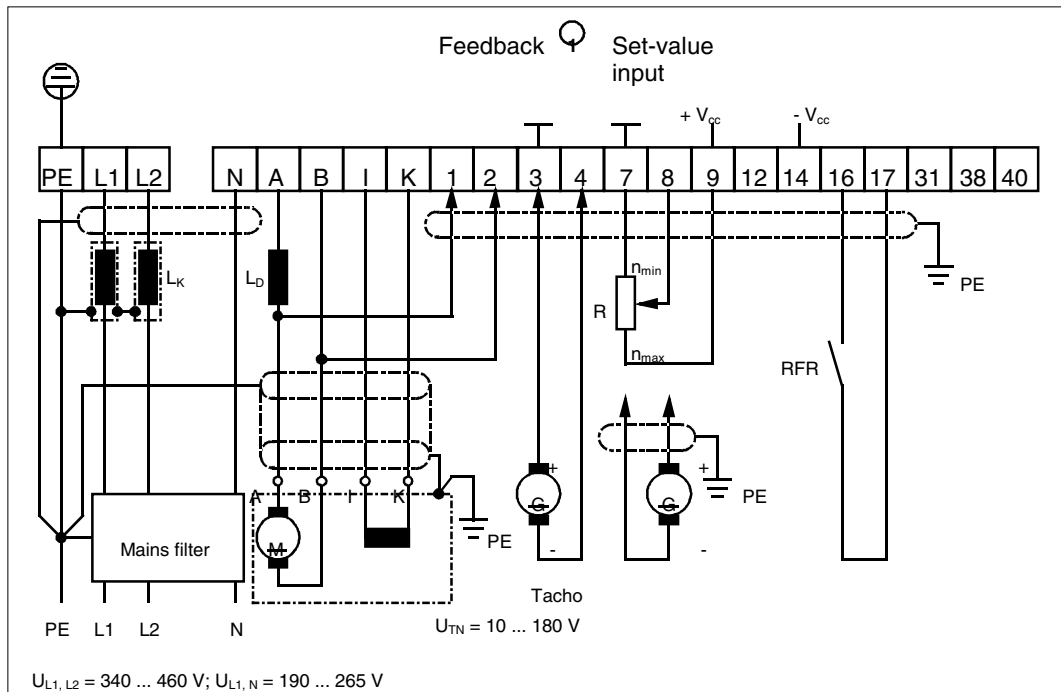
Feedback Set-value input

+ $V_{cc}$ - $V_{cc}$

| PE | L1 | L2 |
|---|---|---|

| N | A | B | I | K | 1 | 2 | 3 | 4 | 7 | 8 | 9 | 12 | 14 | 16 | 17 | 31 | 38 | 40 |
|---|---|---|---|---|---|---|---|---|---|---|---|---|---|---|---|---|---|---|

$L_K$

$L_D$

$n_{min}$

R

$n_{max}$

PE

RFR

A B I K

+

G

M

PE

+

G

PE

-

-

Mains filter

PE L1 L2 N

Tacho

$U_{TN}$ = 10 ... 180 V

$U_{L1, L2}$ = 340 ... 460 V; $U_{L1, N}$ = 190 ... 265 V